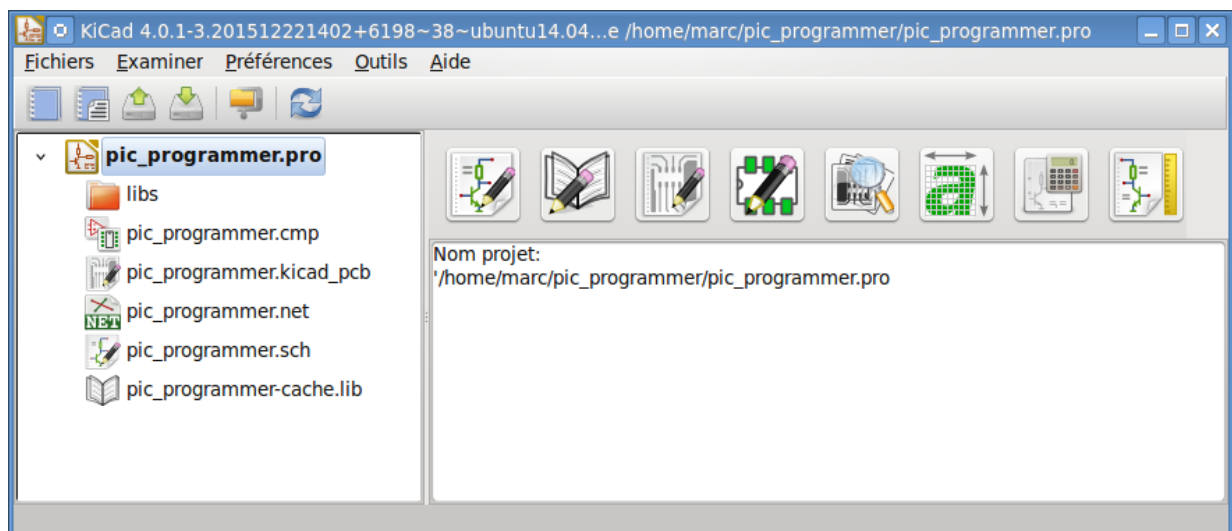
KiCad 4.0.1-3.201512221402+6198~38~ubuntu14.04...e /home/marc/pic_programmer/pic_programmer.pro

Fichiers Examiner Préférences Outils Aide

pic_programmer.pro
libs
pic_programmer.cmp
pic_programmer.kicad_pcb
NET pic_programmer.net
pic_programmer.sch
pic_programmer-cache.lib

Nom projet:
'/home/marc/pic_programmer/pic_programmer.pro